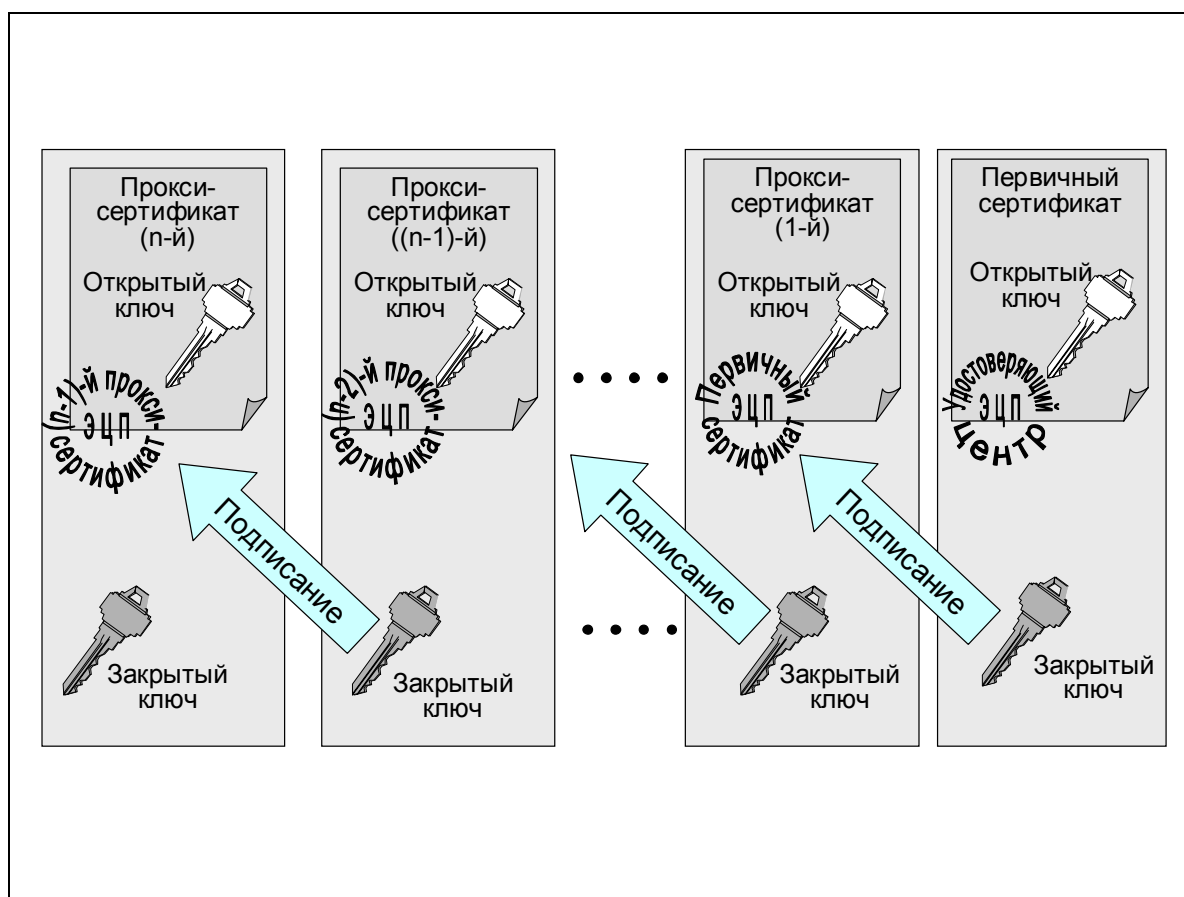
Прокси-сертификат (n-й)

Открытый ключ

(n-1)-й прокси-
ЭЦП
сертификат

Закрытый ключ

Прокси-сертификат ((n-1)-й)

Открытый ключ

(n-2)-й прокси-
ЭЦП
сертификат

Закрытый ключ

Подписание

• • • •

• • • •

Прокси-сертификат (1-й)

Открытый ключ

Первичный
ЭЦП
сертификат

Закрытый ключ

Подписание

Первичный сертификат

Открытый ключ

Удостоверяющий
ЭЦП
Центр

Закрытый ключ

Подписание